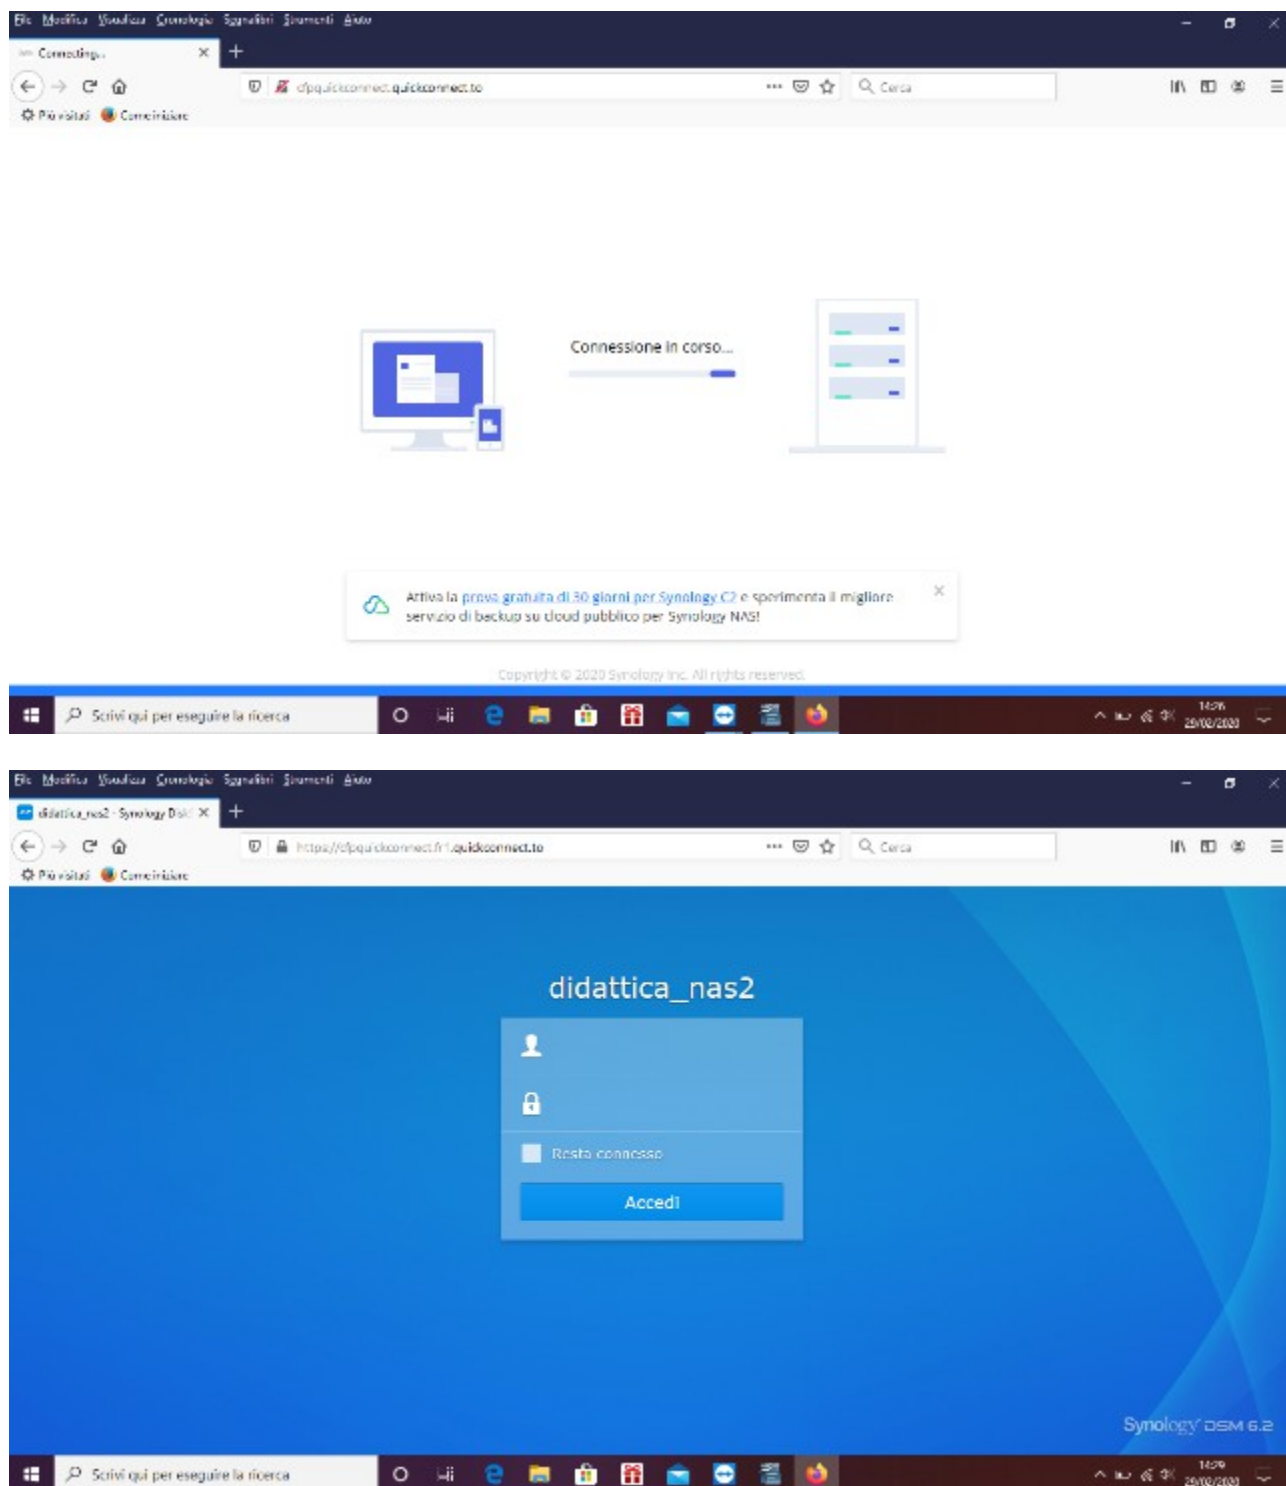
File Modifica Visualizza Cronologia Segnalibri Strumenti Aiuto

Connecting...

cfpquickconnect.quickconnect.to

Cerca

Più visitati Come iniziare

Connessione in corso...

Attiva la prova gratuita di 30 giorni per Synology C2 e sperimenta il migliore servizio di backup su cloud pubblico per Synology NAS!

Copyright © 2020 Synology Inc. All rights reserved.

Scrivi qui per eseguire la ricerca

14:26
29/02/2020

File Modifica Visualizza Cronologia Segnalibri Strumenti Aiuto

didattica_nas2 - Synology DSM

https://cfpquickconnect.fr1.quickconnect.to

Cerca

Più visitati Come iniziare

didattica_nas2

Resta connesso

Accedi

Synology DSM 6.2

Scrivi qui per eseguire la ricerca

14:29
29/02/2020